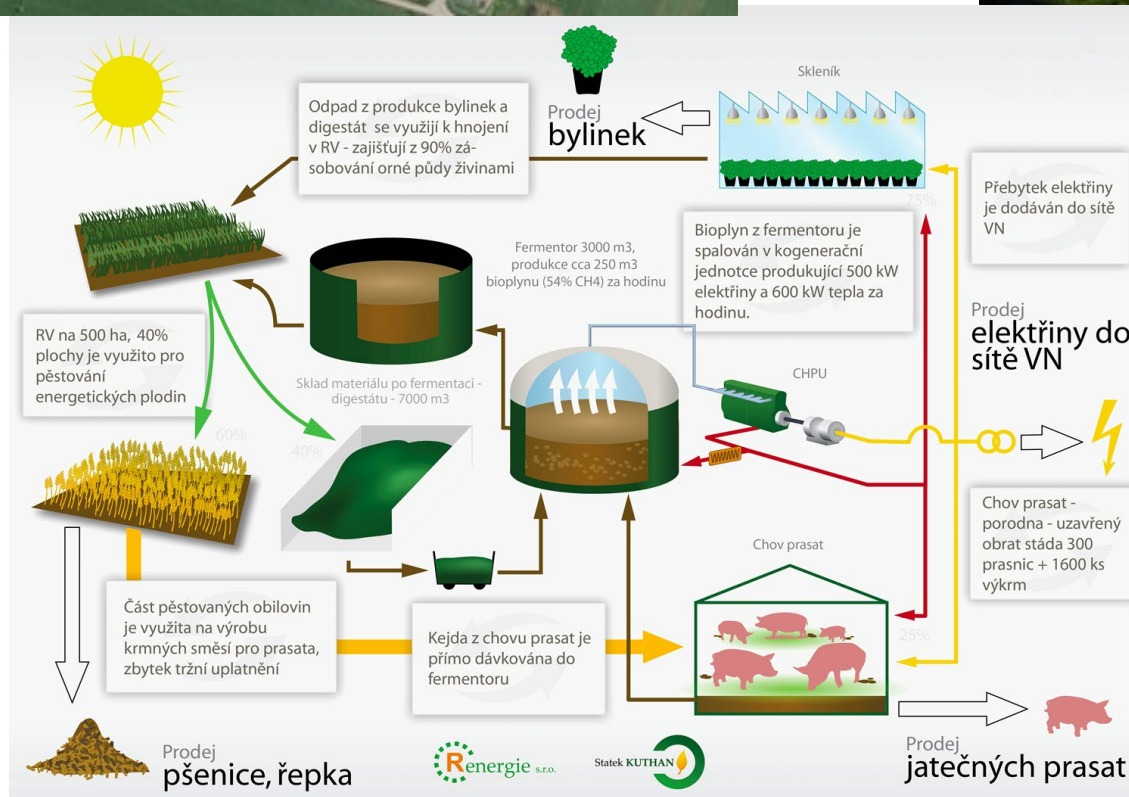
Skleník

Prodej
bylinek

Odpad z produkce bylinek a digestát se využijí k hnojení v RV - zajišťují z 90% zásobování orné půdy živinami

75%

Přebytek elektřiny je dodáván do sítě VN

Fermentor 3000 m3, produkce cca 250 m3 bioplynu (54% CH4) za hodinu

Bioplyn z fermentoru je spalován v kogenerační jednotce produkující 500 kW elektřiny a 600 kW tepla za hodinu.

Prodej
elektřiny do sítě VN

RV na 500 ha, 40% plochy je využito pro pěstování energetických plodin

Sklad materiálu po fermentaci - digestátu - 7000 m3

CHPU

60%

40%

Chov prasat - porodna - uzavřený obrat stáda 300 prasnic + 1600 ks výkrm

Chov prasat

Část pěstovaných obilovin je využita na výrobu krmných směsí pro prasata, zbytek tržní uplatnění

Kejda z chovu prasat je přímo dávkována do fermentoru

25%

Prodej
pšenice, řepka

Renergie s.r.o.

Statek KUTHAN

Prodej
jatečných prasat